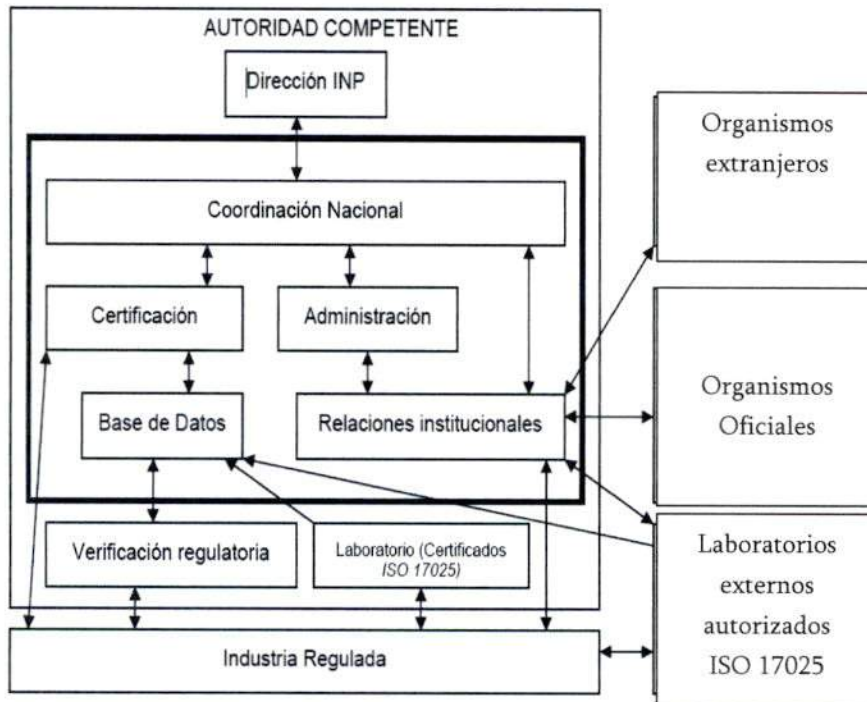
AUTORIDAD COMPETENTE

Dirección INP

Coordinación Nacional

Certificación

Administración

Base de Datos

Relaciones institucionales

Verificación regulatoria

Laboratorio (Certificados ISO 17025)

Industria Regulada

Organismos extranjeros

Organismos Oficiales

Laboratorios externos autorizados ISO 17025